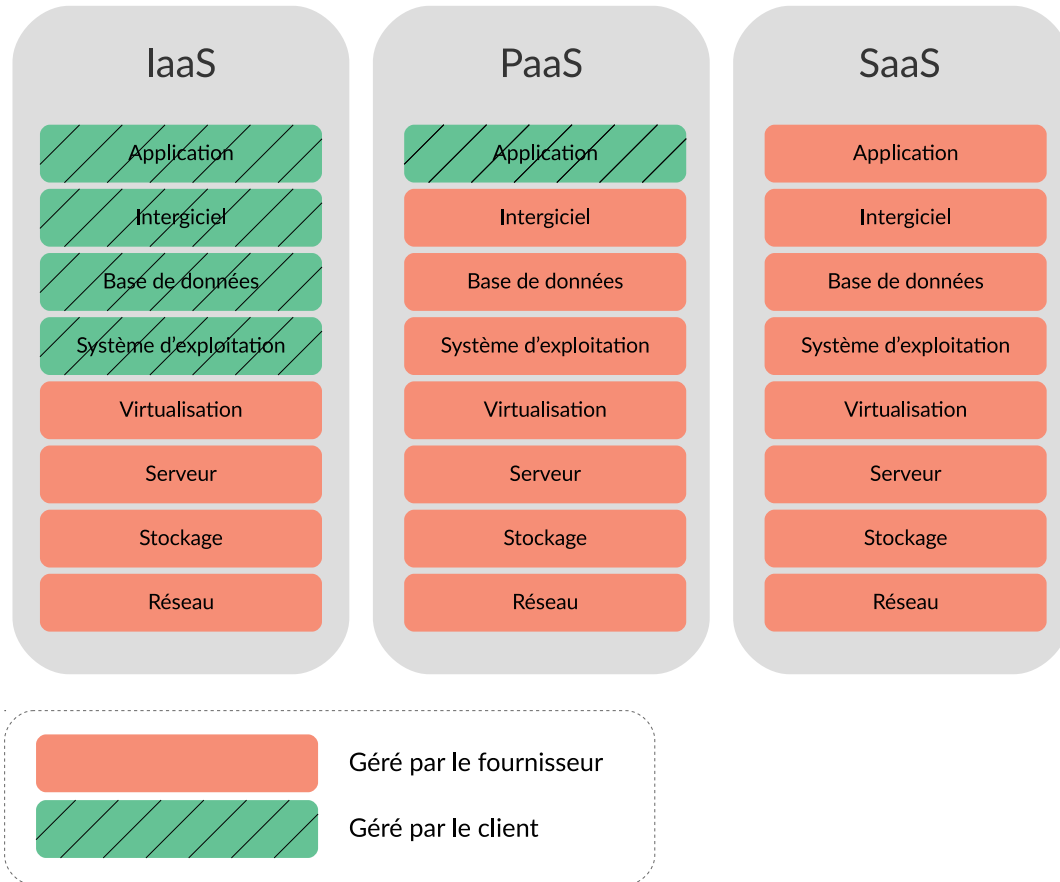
IaaS

Application
Intergiciel
Base de données
Système d'exploitation
Virtualisation
Serveur
Stockage
Réseau

PaaS

Application
Intergiciel
Base de données
Système d'exploitation
Virtualisation
Serveur
Stockage
Réseau

SaaS

Application
Intergiciel
Base de données
Système d'exploitation
Virtualisation
Serveur
Stockage
Réseau

Géré par le fournisseur

Géré par le client